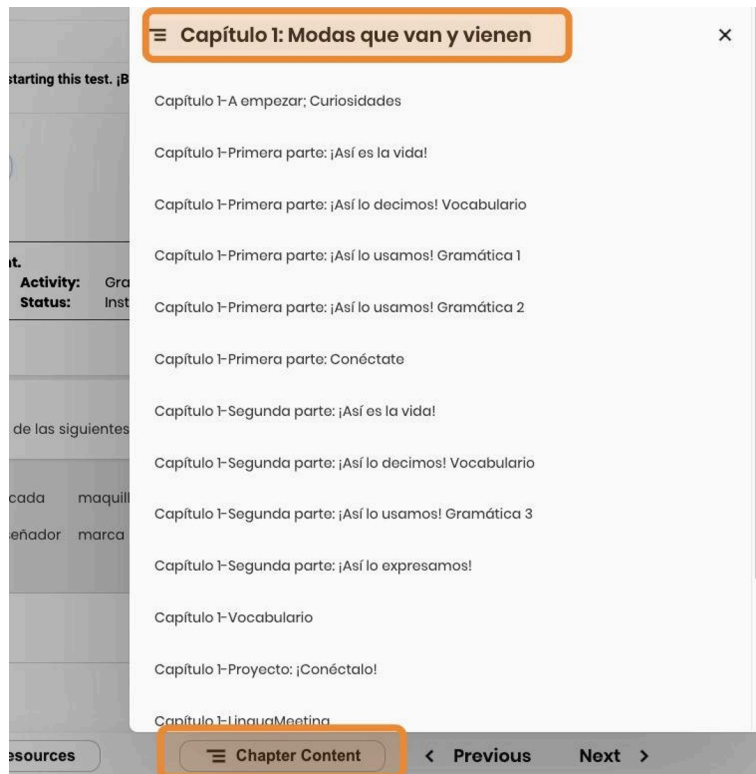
starting this test. ¡B

t.
Activity: Gra
Status: Inst

de las siguientes

cada maquill
eñador marca

esources

Capítulo 1: Modas que van y vienen ×

Capítulo 1-A empezar; Curiosidades

Capítulo 1-Primera parte: ¡Así es la vida!

Capítulo 1-Primera parte: ¡Así lo decimos! Vocabulario

Capítulo 1-Primera parte: ¡Así lo usamos! Gramática 1

Capítulo 1-Primera parte: ¡Así lo usamos! Gramática 2

Capítulo 1-Primera parte: Conéctate

Capítulo 1-Segunda parte: ¡Así es la vida!

Capítulo 1-Segunda parte: ¡Así lo decimos! Vocabulario

Capítulo 1-Segunda parte: ¡Así lo usamos! Gramática 3

Capítulo 1-Segunda parte: ¡Así lo expresamos!

Capítulo 1-Vocabulario

Capítulo 1-Proyecto: ¡Conéctalo!

Capítulo 1-LinguaMeeting

Chapter Content

< Previous Next >